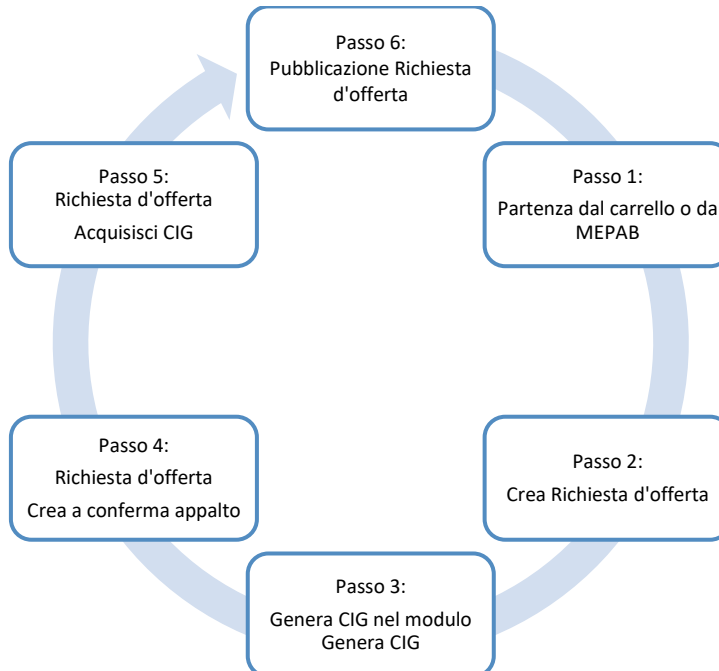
Passo 6:
Pubblicazione Richiesta d'offerta

Passo 1:
Partenza dal carrello o da MEPAB

Passo 2:
Crea Richiesta d'offerta

Passo 3:
Genera CIG nel modulo Genera CIG

Passo 4:
Richiesta d'offerta
Crea a conferma appalto

Passo 5:
Richiesta d'offerta
Acquisisci CIG